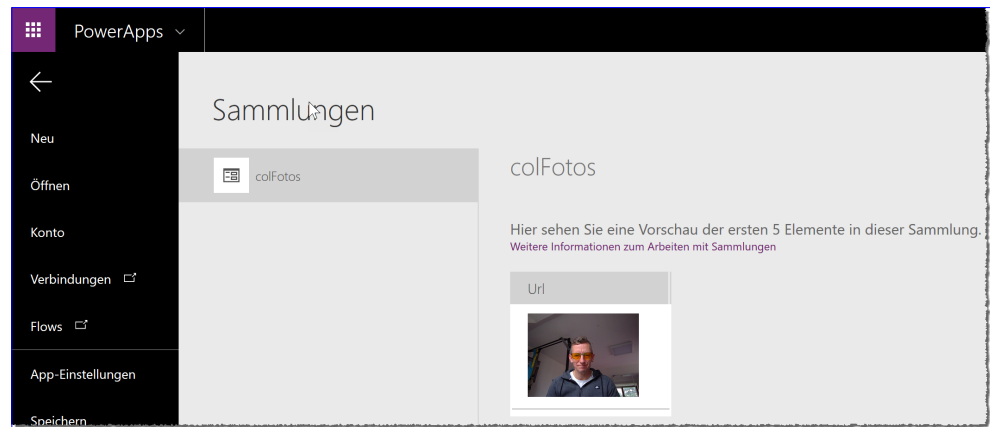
PowerApps

Neu

Öffnen

Konto

Verbindungen

Flows

App-Einstellungen

Speichern

Sammlungen

colFotos

colFotos

Hier sehen Sie eine Vorschau der ersten 5 Elemente in dieser Sammlung.
Weitere Informationen zum Arbeiten mit Sammlungen

| Url |
|---|
| |